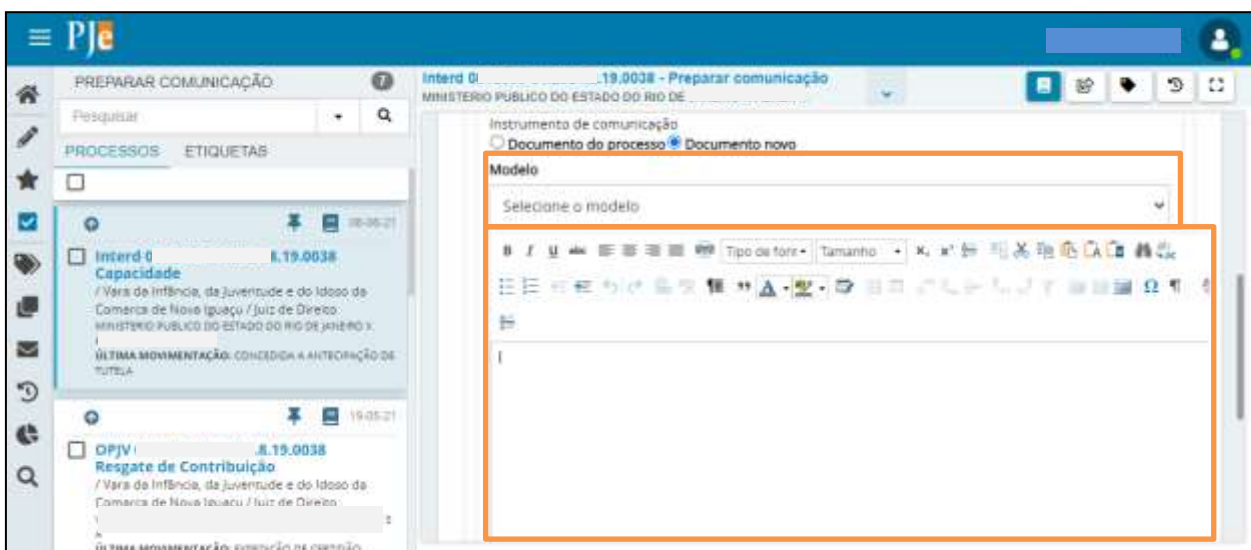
PJe

PREPARAR COMUNICAÇÃO 7

Pesquisar

PROCESSOS ETIQUETAS

08-06-21

Interd 0 .19.0038 Capacidade

/ Vara da Infância, da Juventude e do Idoso da Comarca de Nova Iguaçu / Juiz de Direito

MINISTERIO PUBLICO DO ESTADO DO RIO DE JANEIRO X

ÚLTIMA MOVIMENTAÇÃO: CONCEDIDA A ANTECIPAÇÃO DE TUTELA

19-05-21

OPJV .8.19.0038 Resgate de Contribuição

/ Vara da Infância, da Juventude e do Idoso da Comarca de Nova Iguaçu / Juiz de Direito

ÚLTIMA MOVIMENTAÇÃO: EXPEDIÇÃO DE CERTIDÃO

Interd 0 .19.0038 - Preparar comunicação

MINISTERIO PUBLICO DO ESTADO DO RIO DE

Instrumento de comunicação

Documento do processo Documento novo

Modelo

Selecione o modelo

B I U abc Tipo de font Tamanho

Ω ¶